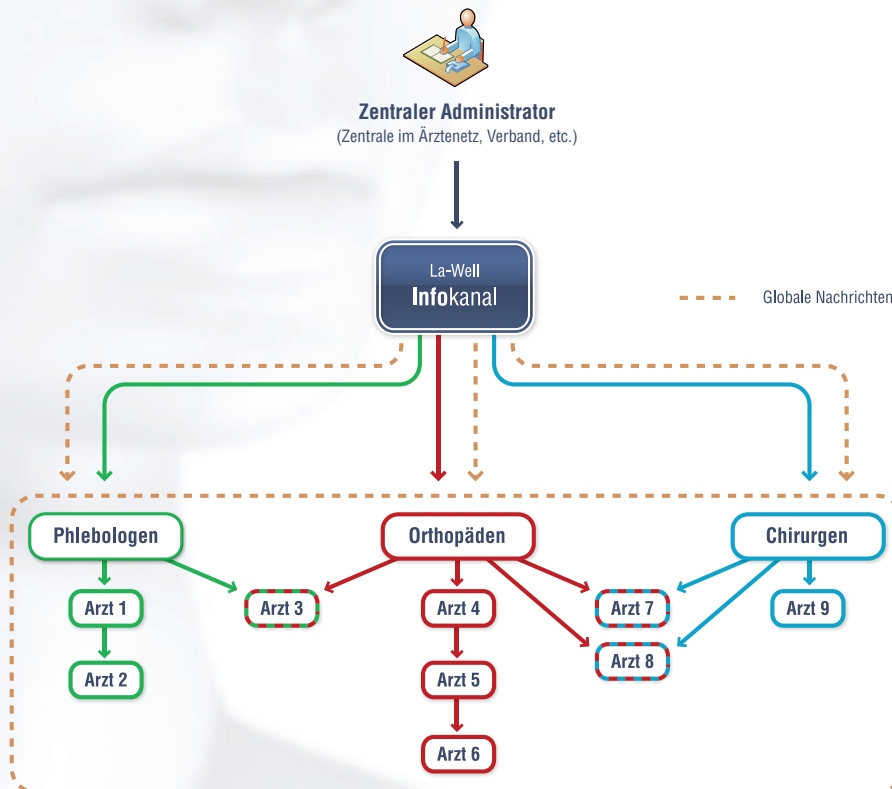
Zentraler Administrator
(Zentrale im Ärztenetz, Verband, etc.)

La-Well
Infokanal

Globale Nachrichten

Phlebologen

Orthopäden

Chirurgen

Arzt 1

Arzt 3

Arzt 4

Arzt 7

Arzt 9

Arzt 8

Arzt 2

Arzt 5

Arzt 6